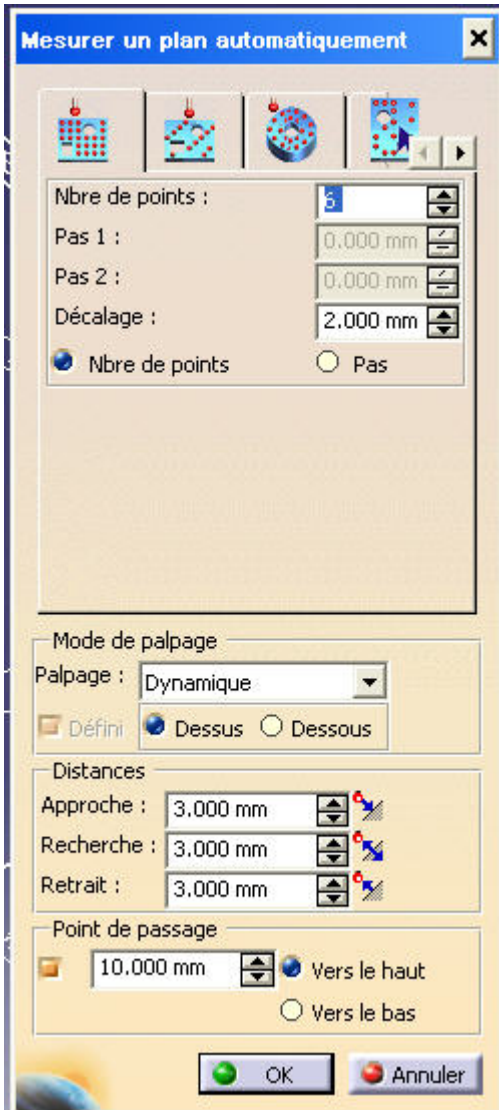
Mesurer un plan automatiquement

Nbre de points : 6
Pas 1 : 0.000 mm
Pas 2 : 0.000 mm
Décalage : 2.000 mm
Nbre de points
Pas

Mode de palpage
Palpage : Dynamique
Défini
Dessus
Dessous

Distances
Approche : 3.000 mm
Recherche : 3.000 mm
Retrait : 3.000 mm

Point de passage
10.000 mm
Vers le haut
Vers le bas

OK
Annuler